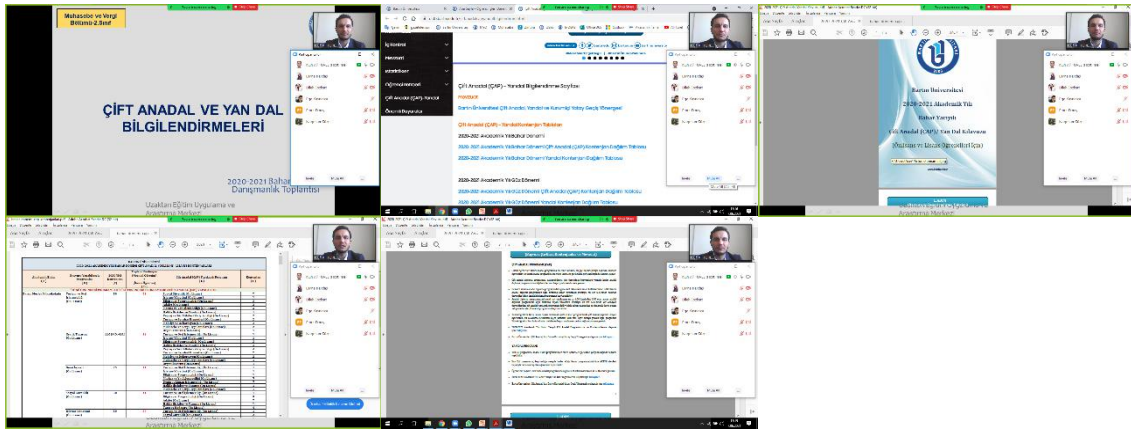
Muhasebe ve Vergi Bölümü-2.Sınıf

ÇİFT ANADAL VE YAN DAL BİLGİLENDİRMELERİ

2020-2021 Bahar Danışmanlık Toplantısı

Uzaktan Eğitim Uygulama ve Araştırma Merkezi

Çift Anadal (ÇAP) - Yandal Bilgilendirme Sayfası

Bartın Üniversitesi Çift Anadal, Yandal ve Kurumlar Yatay Geçiş Yönergesi

Çift Anadal (ÇAP) - Yandal Kontenjan Tabloları

2020-2021 Akademik Yılı Bahar Dönemi

2020-2021 Akademik Yılı Bahar Dönemi Çift Anadal (ÇAP) Kontenjan Dağılım Tablosu

2020-2021 Akademik Yılı Bahar Dönemi Yandal Kontenjan Dağılım Tablosu

2020-2021 Akademik Yılı Güz Dönemi

Bartın Üniversitesi

2020-2021 Akademik Yılı Bahar Yarıyılı Çift Anadal (ÇAP) / Yan Dal Kılavuzu

Uzaktan Eğitim Uygulama ve Araştırma Merkezi